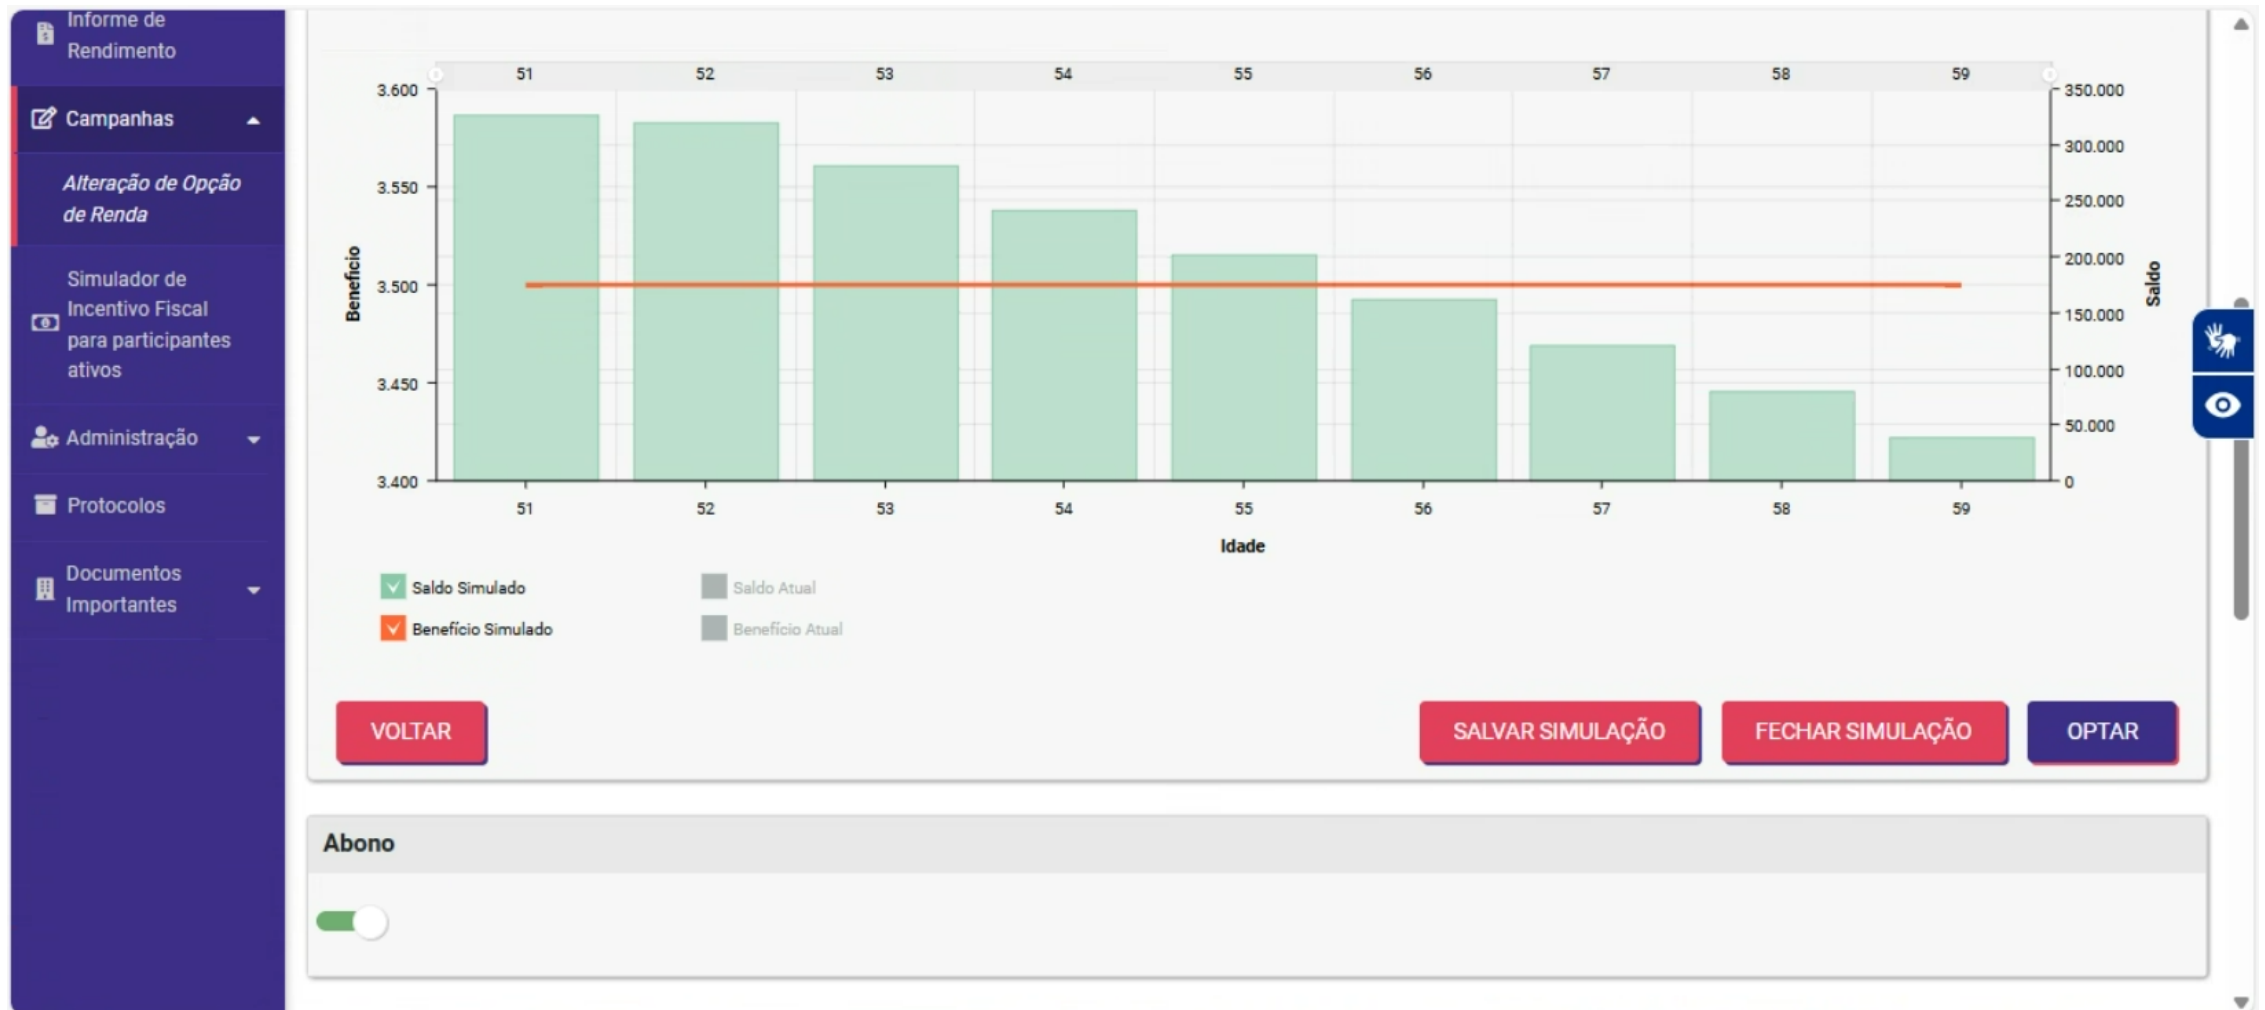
Informe de Rendimento

Campanhas

Alteração de Opção de Renda

Simulador de Incentivo Fiscal para participantes ativos

Administração

Protocolos

Documentos Importantes

51 52 53 54 55 56 57 58 59

3.600
3.550
3.500
3.450
3.400

Benefício

350.000
300.000
250.000
200.000
150.000
100.000
50.000
0

Saldo

51 52 53 54 55 56 57 58 59

Idade

Saldo Simulado
Benefício Simulado
Saldo Atual
Benefício Atual

VOLTAR

SALVAR SIMULAÇÃO

FECHAR SIMULAÇÃO

OPTAR

Abono